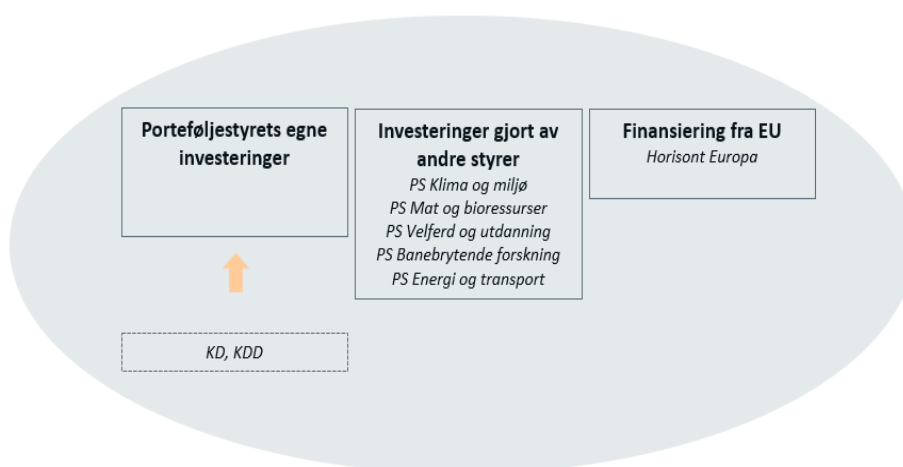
Porteføljestyrets egne investeringer

Investeringer gjort av andre styrer
PS Klima og miljø
PS Mat og bioressurser
PS Velferd og utdanning
PS Banebrytende forskning
PS Energi og transport

Finansiering fra EU
Horisont Europa

KD, KDD